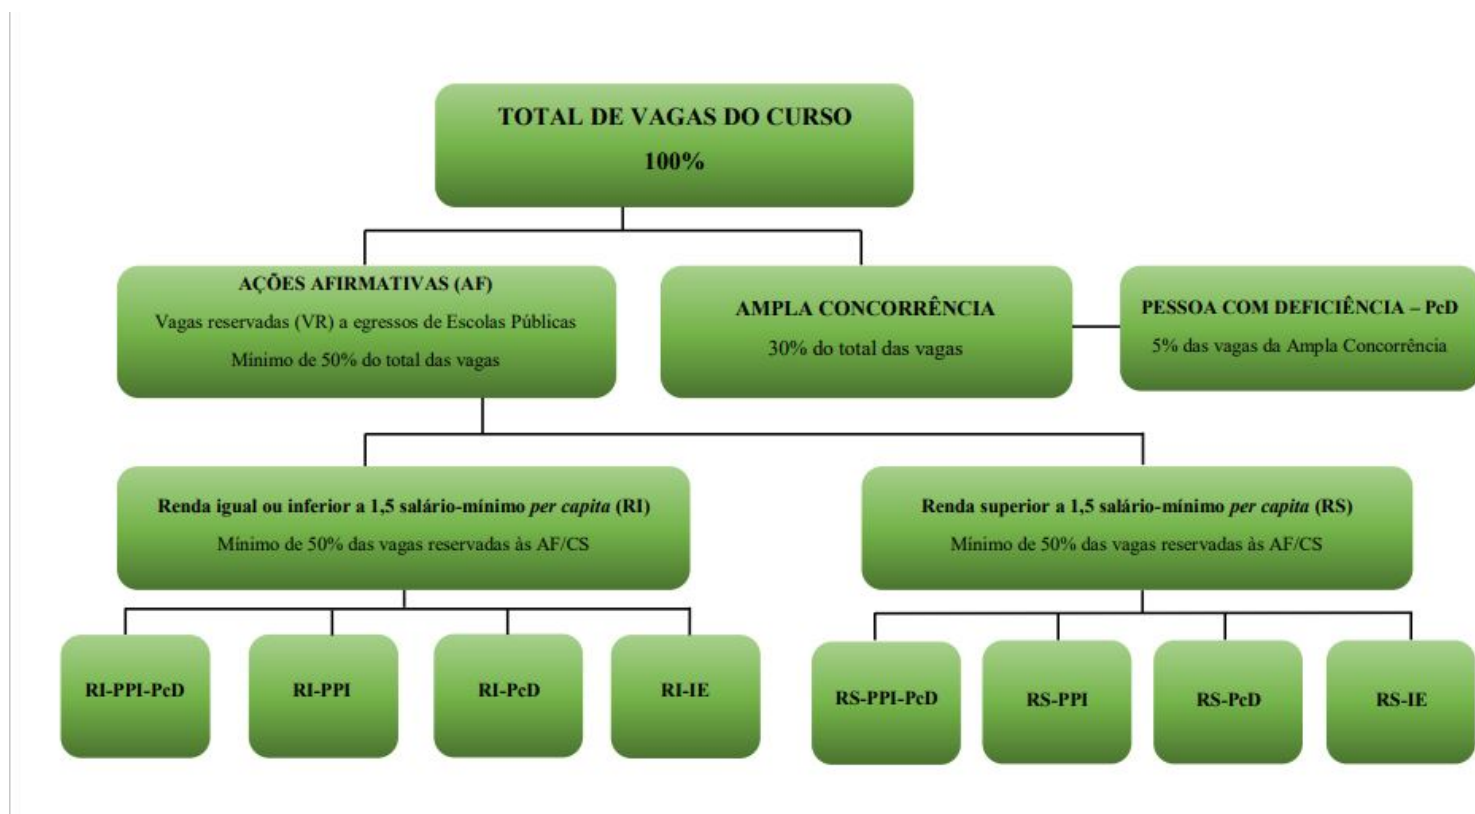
TOTAL DE VAGAS DO CURSO
100%

AÇÕES AFIRMATIVAS (AF)
Vagas reservadas (VR) a egressos de Escolas Públicas
Mínimo de 50% do total das vagas

AMPLA CONCORRÊNCIA
30% do total das vagas

PESSOA COM DEFICIÊNCIA – PcD
5% das vagas da Ampla Concorrência

Renda igual ou inferior a 1,5 salário-mínimo *per capita* (RI)
Mínimo de 50% das vagas reservadas às AF/CS

Renda superior a 1,5 salário-mínimo *per capita* (RS)
Mínimo de 50% das vagas reservadas às AF/CS

RI-PPI-PcD

RI-PPI

RI-PcD

RI-IE

RS-PPI-PcD

RS-PPI

RS-PcD

RS-IE